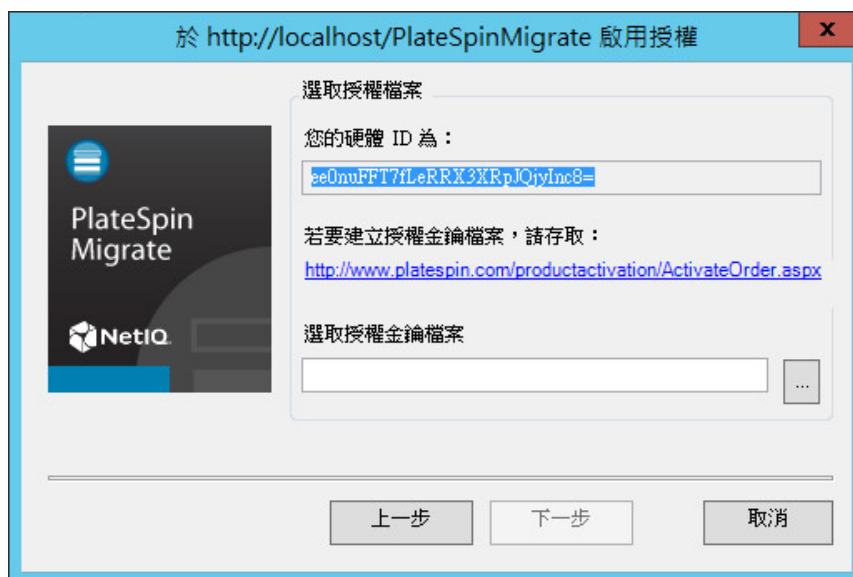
於 http://localhost/PlateSpinMigrate 啟用授權

x

PlateSpin Migrate

NetIQ

選取授權檔案

您的硬體 ID 為：

ee0nuFFT7fLeRRX3XRpJQjyInc8=

若要建立授權金鑰檔案，請存取：

http://www.platespin.com/productactivation/ActivateOrder.aspx

選取授權金鑰檔案

...

上一步

下一步

取消